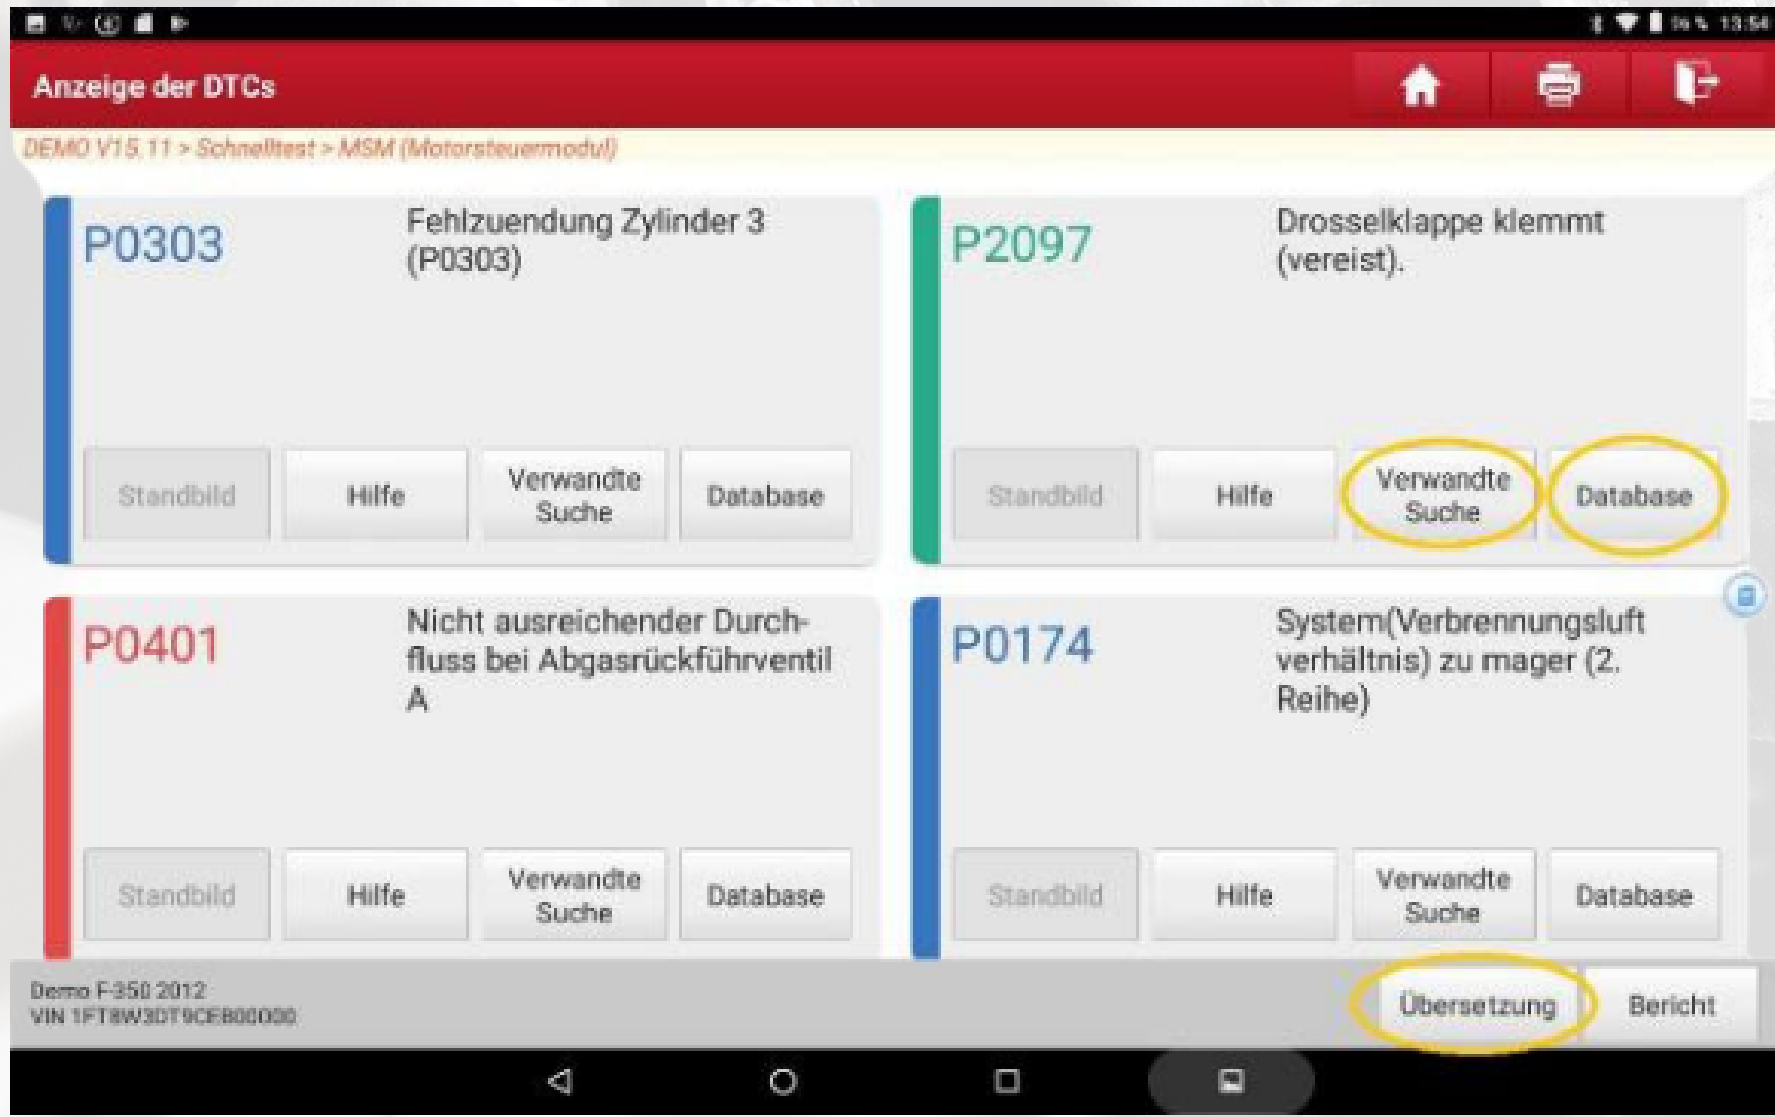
13:54

Anzeige der DTCs

DEMO V15.11 > Schnelltest > MSM (Motorsteuermodul)

P0303
Fehlzuendung Zylinder 3 (P0303)

Standbild
Hilfe
Verwandte Suche
Database

P2097
Drosselklappe klemmt (vereist).

Standbild
Hilfe
Verwandte Suche
Database

P0401
Nicht ausreichender Durchfluss bei Abgasrückführventil A

Standbild
Hilfe
Verwandte Suche
Database

P0174
System(Verbrennungsluft verhältnis) zu mager (2. Reihe)

Standbild
Hilfe
Verwandte Suche
Database

Demo F-350 2012
VIN 1FT8W3DT9CEB00000

Übersetzung
Bericht